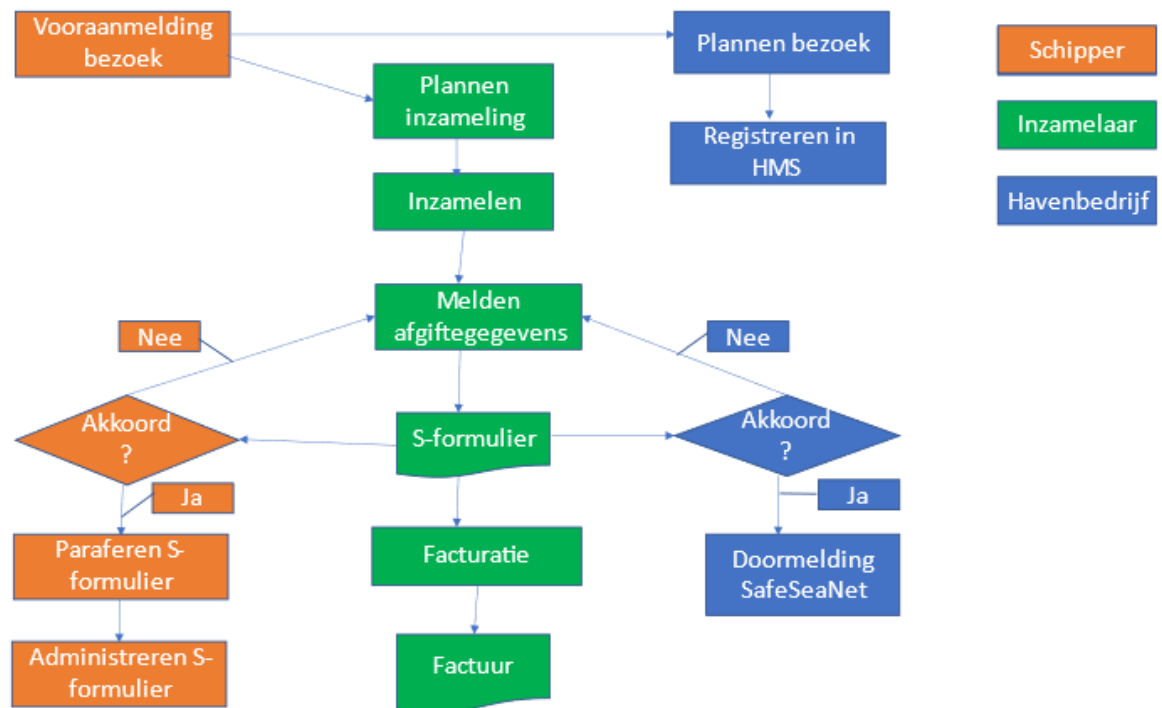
Vooraanmelding bezoek

Plannen bezoek

Schipper

Plannen inzameling

Registreren in HMS

Inzamelaar

Havenbedrijf

Inzamelen

Melden afgiftegegevens

Nee

Nee

Akkoord ?

S-formulier

Akkoord ?

Ja

Ja

Paraferen S-formulier

Facturatie

Doormelding SafeSeaNet

Administreren S-formulier

Factuur